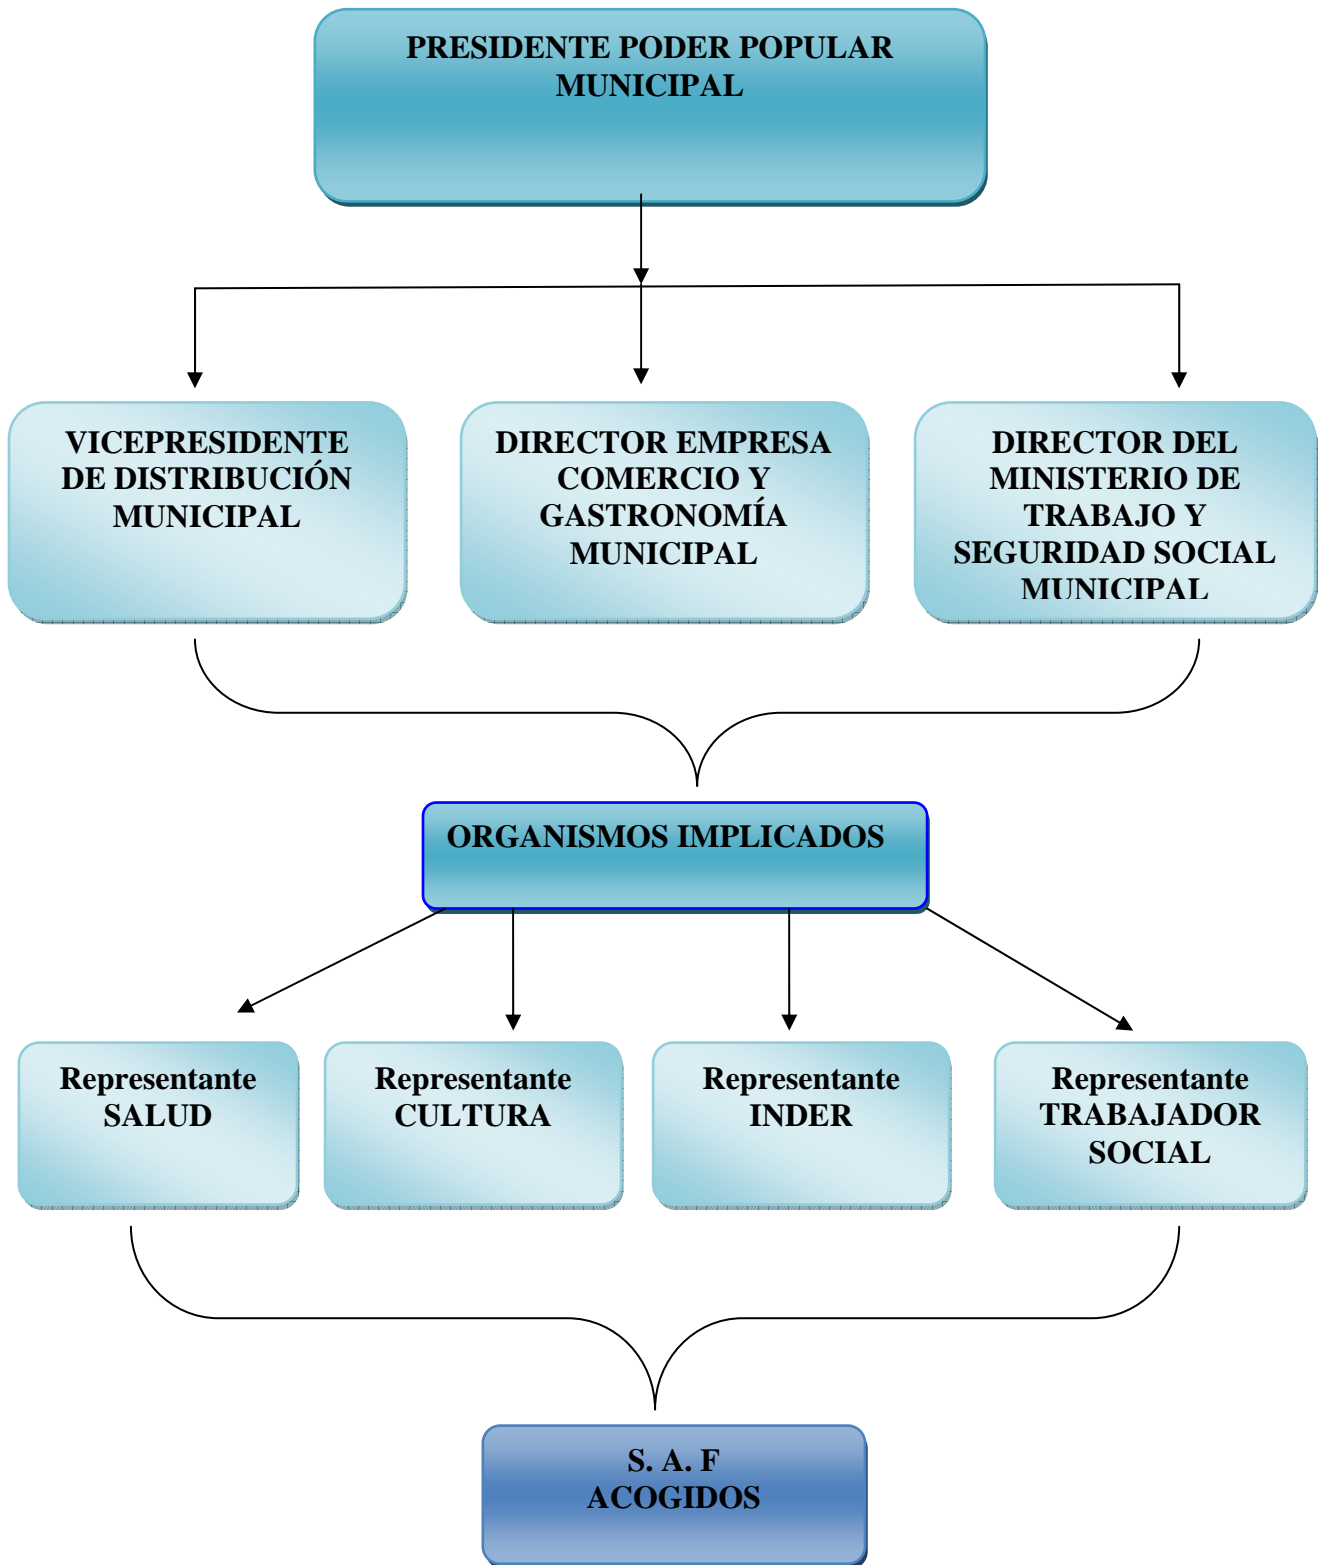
PRESIDENTE PODER POPULAR MUNICIPAL

VICEPRESIDENTE DE DISTRIBUCIÓN MUNICIPAL

DIRECTOR EMPRESA COMERCIO Y GASTRONOMÍA MUNICIPAL

DIRECTOR DEL MINISTERIO DE TRABAJO Y SEGURIDAD SOCIAL MUNICIPAL

ORGANISMOS IMPLICADOS

Representante SALUD

Representante CULTURA

Representante INDER

Representante TRABAJADOR SOCIAL

S. A. F ACOGIDOS